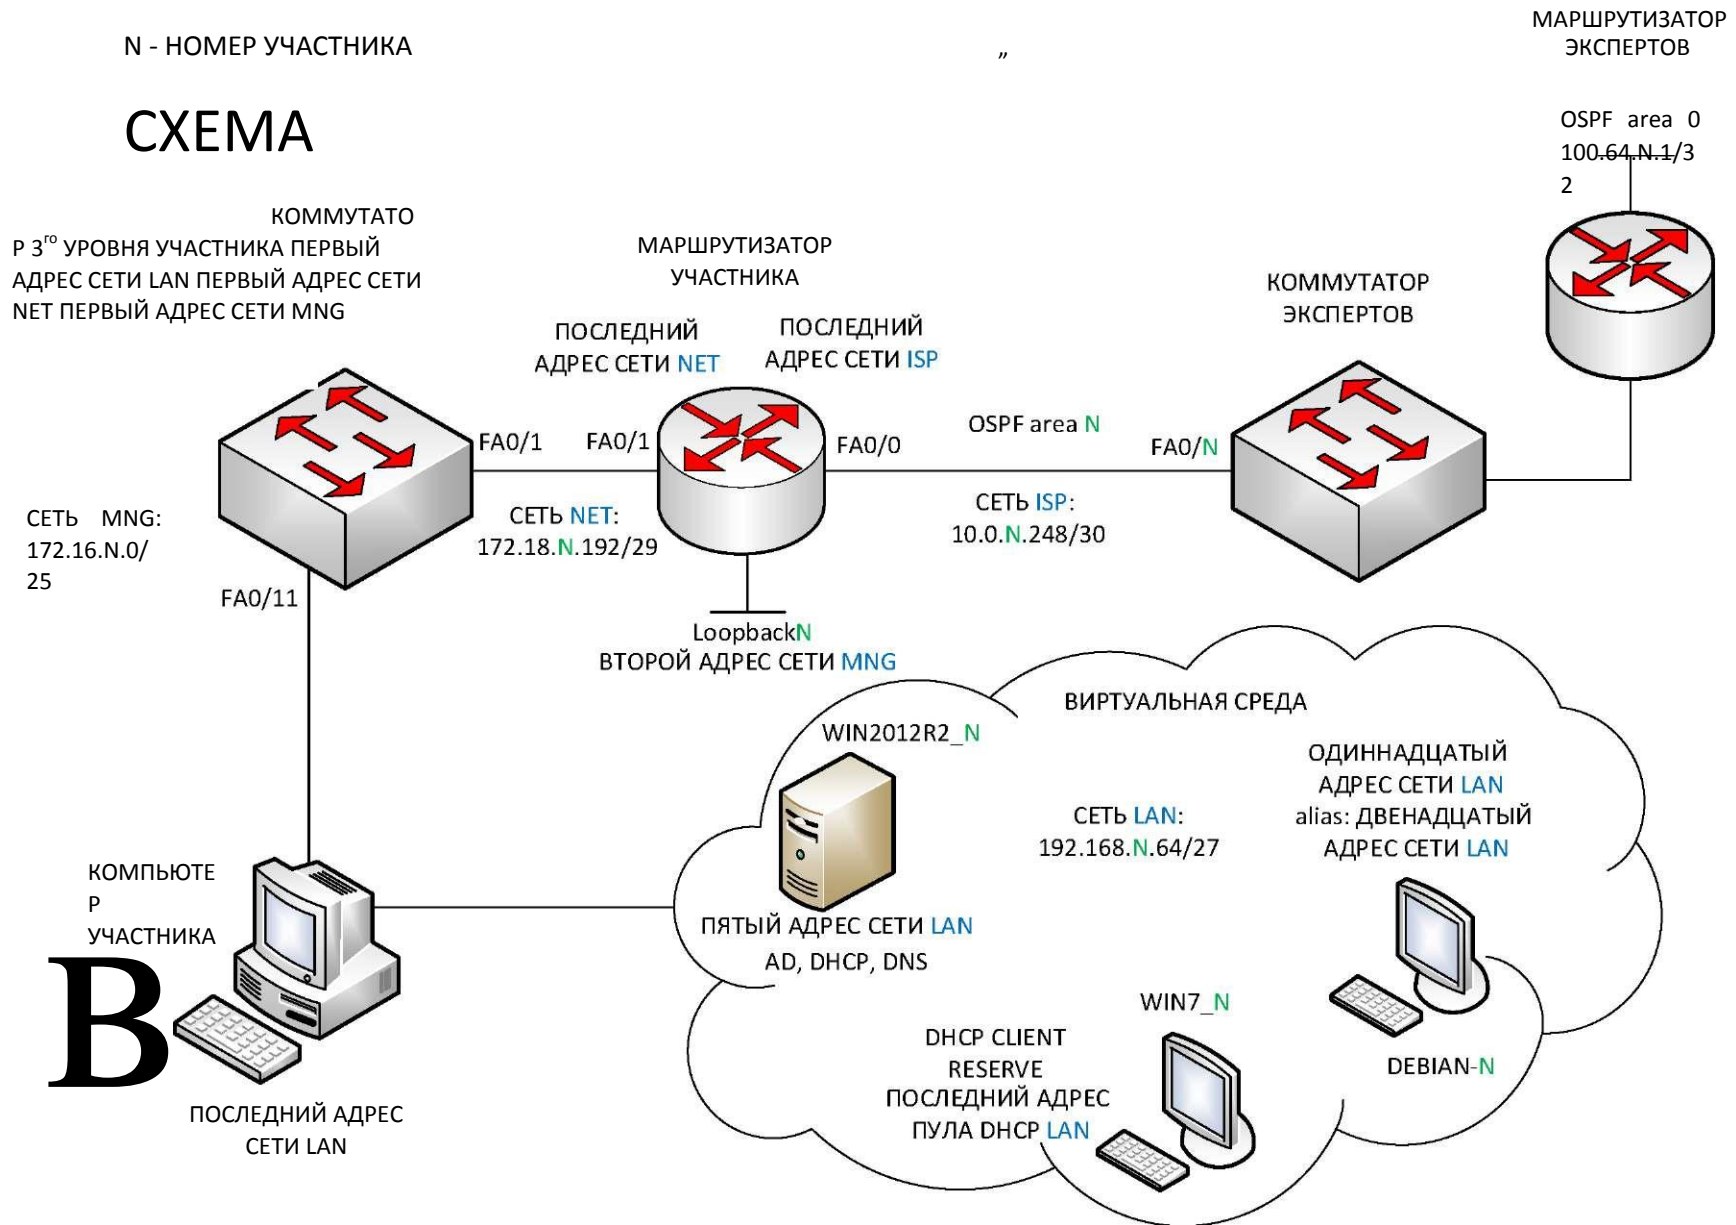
N - НОМЕР УЧАСТНИКА

„

МАРШРУТИЗАТОР ЭКСПЕРТОВ

СХЕМА

OSPF area 0
100.64.N.1/32

КОММУТАТОР 3$^{го}$ УРОВНЯ УЧАСТНИКА ПЕРВЫЙ АДРЕС СЕТИ LAN ПЕРВЫЙ АДРЕС СЕТИ NET ПЕРВЫЙ АДРЕС СЕТИ MNG

МАРШРУТИЗАТОР УЧАСТНИКА

ПОСЛЕДНИЙ АДРЕС СЕТИ NET

ПОСЛЕДНИЙ АДРЕС СЕТИ ISP

КОММУТАТОР ЭКСПЕРТОВ

FA0/1

FA0/1

FA0/0

OSPF area N

FA0/N

СЕТЬ MNG: 172.16.N.0/25

СЕТЬ NET: 172.18.N.192/29

СЕТЬ ISP: 10.0.N.248/30

FA0/11

LoopbackN
ВТОРОЙ АДРЕС СЕТИ MNG

ВИРТУАЛЬНАЯ СРЕДА

WIN2012R2_N

ОДИННАДЦАТЫЙ АДРЕС СЕТИ LAN
alias: ДВЕНАДЦАТЫЙ АДРЕС СЕТИ LAN

СЕТЬ LAN: 192.168.N.64/27

КОМПЬЮТЕР УЧАСТНИКА

B

ПЯТЫЙ АДРЕС СЕТИ LAN
AD, DHCP, DNS

WIN7_N

DHCP CLIENT RESERVE ПОСЛЕДНИЙ АДРЕС ПУЛА DHCP LAN

DEBIAN-N

ПОСЛЕДНИЙ АДРЕС СЕТИ LAN